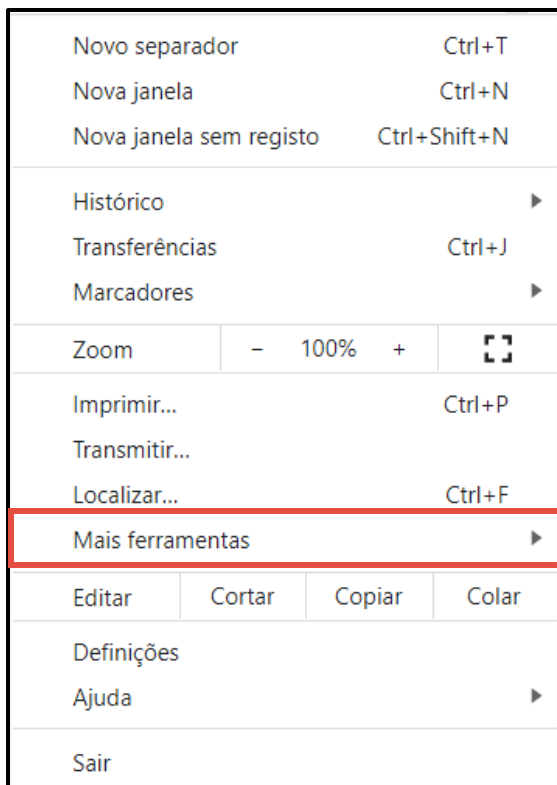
Novo separador Ctrl+T
Nova janela Ctrl+N
Nova janela sem registo Ctrl+Shift+N

Histórico
Transferências Ctrl+J
Marcadores

Zoom – 100% +

Imprimir... Ctrl+P
Transmitir...
Localizar... Ctrl+F
Mais ferramentas

Editar Cortar Copiar Colar

Definições
Ajuda

Sair